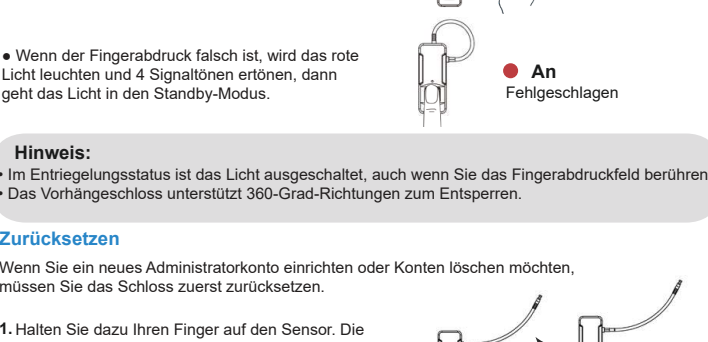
● Wenn der Fingerabdruck falsch ist, wird das rote Licht leuchten und 4 Signaltönen ertönen, dann geht das Licht in den Standby-Modus.

An
Fehlgeschlagen

Hinweis:
• Im Entriegelungsstatus ist das Licht ausgeschaltet, auch wenn Sie das Fingerabdruckfeld berühren
• Das Vorhängeschloss unterstützt 360-Grad-Richtungen zum Entsperren.

Zurücksetzen

Wenn Sie ein neues Administratorkonto einrichten oder Konten löschen möchten, müssen Sie das Schloss zuerst zurücksetzen.

1. Halten Sie dazu Ihren Finger auf den Sensor. Die